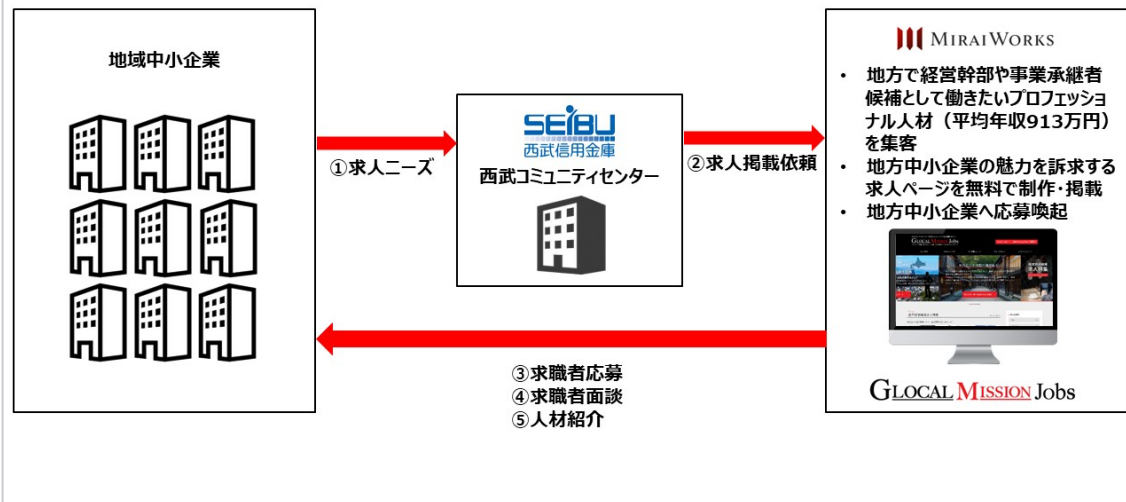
地域中小企業

①求人ニーズ

SEIBU
西武信用金庫
西武コミュニティセンター

②求人掲載依頼

MIRAIWORKS

• 地方で経営幹部や事業承継者候補として働きたいプロフェッショナル人材（平均年収913万円）を集客
• 地方中小企業の魅力を訴求する求人ページを無料で制作･掲載
• 地方中小企業へ応募喚起

GLOCAL MISSION Jobs

③求職者応募
④求職者面談
⑤人材紹介